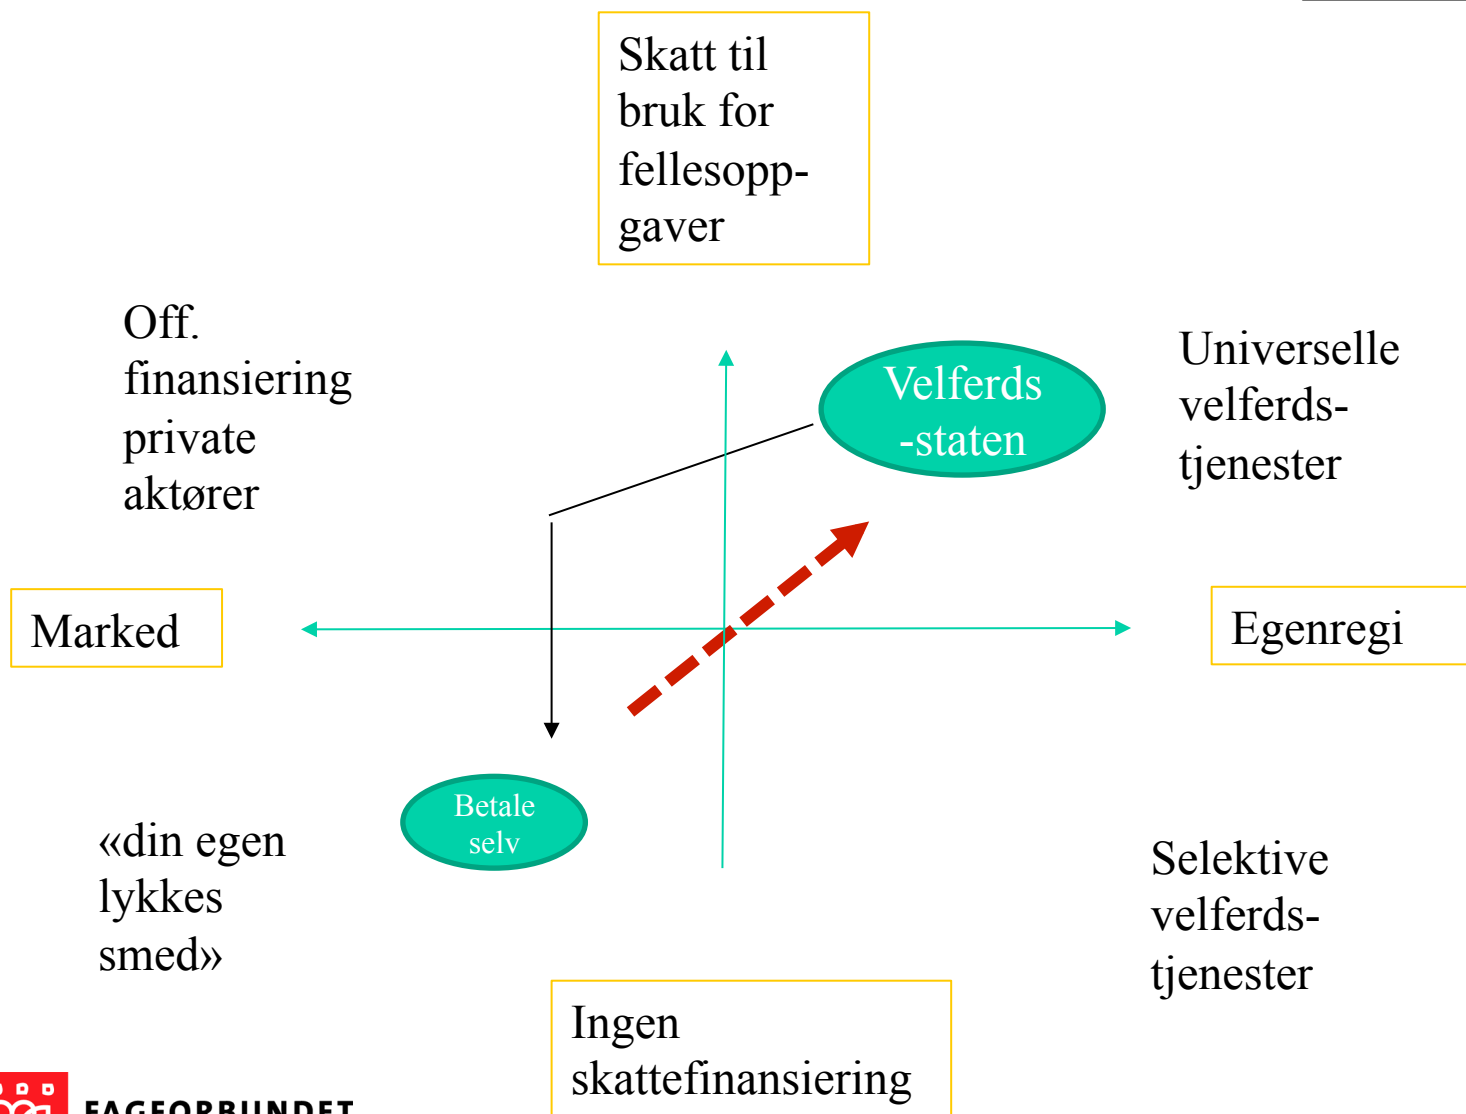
Skatt til bruk for fellesoppgaver

Off. finansiering private aktører

Velferds -staten

Universelle velferds-tjenester

Marked

Egenregi

Betale selv

«din egen lykkes smed»

Selektive velferds-tjenester

Ingen skattefinansiering

FAGFORBUNDET